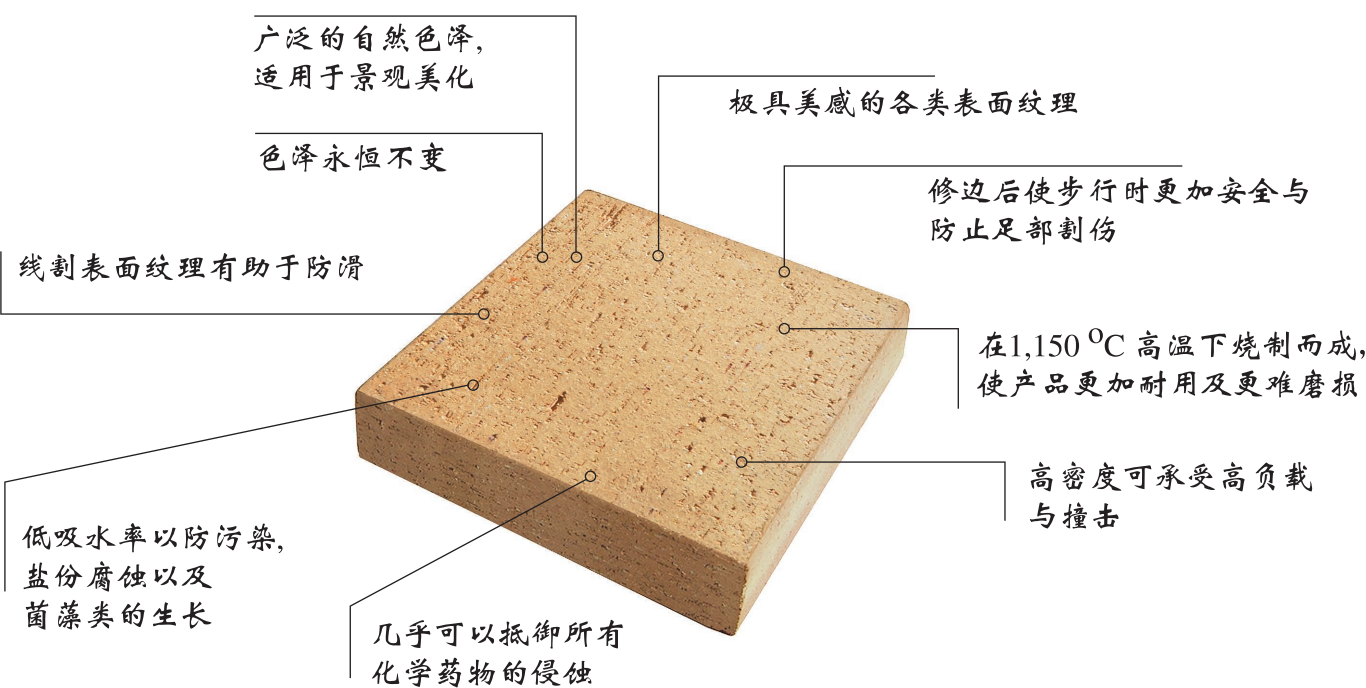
广泛的自然色泽,
适用于景观美化

极具美感的各类表面纹理

色泽永恒不变

修边后使步行时更加安全与
防止足部割伤

线割表面纹理有助于防滑

在1,150 $^{O}$C 高温下烧制而成,
使产品更加耐用及更难磨损

高密度可承受高负载
与撞击

低吸水率以防污染,
盐份腐蚀以及
菌藻类的生长

几乎可以抵御所有
化学药物的侵蚀